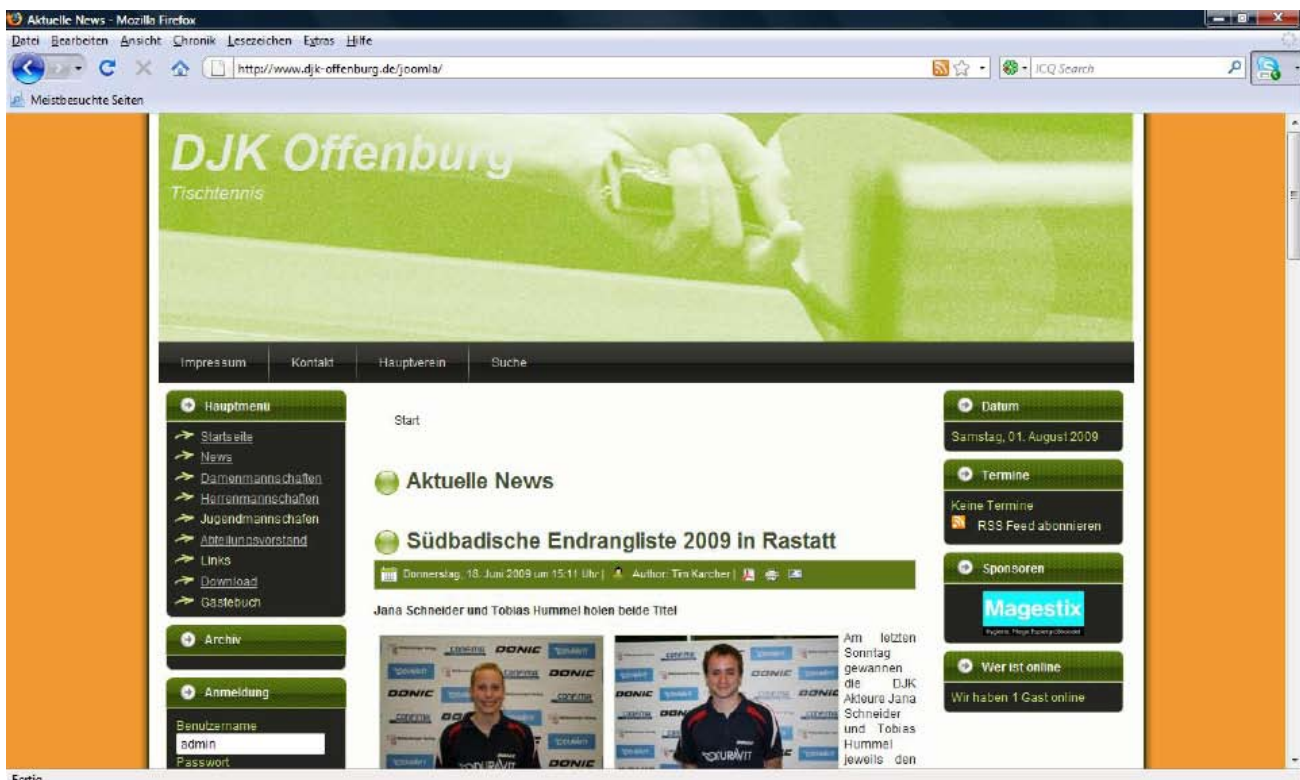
Aktuelle News - Mozilla Firefox

Datei Bearbeiten Ansicht Chronik Lesezeichen Extras Hilfe

http://www.djk-offenburg.de/joomla/

ICQ Search

Meistbesuchte Seiten

DJK Offenburg

Tischtennis

Impressum Kontakt Hauptverein Suche

Hauptmenu

Startseite
News
Damenmannschaften
Herrenmannschaften
Jugendmannschafen
Abteilungsvorstand
Links
Download
Gästebuch

Archiv

Anmeldung

Benutzername
admin
Passwort

Start

Aktuelle News

Südbadische Endrangliste 2009 in Rastatt

Donnerstag, 18. Juni 2009 um 15:11 Uhr | Author: Tim Karcher |

Jana Schneider und Tobias Hummel holen beide Titel

DONIC DONIC DONIC DONIC DONIC DONIC DONIC

Am letzten Sonntag gewannen die DJK Akteure Jana Schneider und Tobias Hummel jeweils den

Datum

Samstag, 01. August 2009

Termine

Keine Termine
RSS Feed abonnieren

Sponsoren

Magestix

Wer ist online

Wir haben 1 Gast online

Fertig